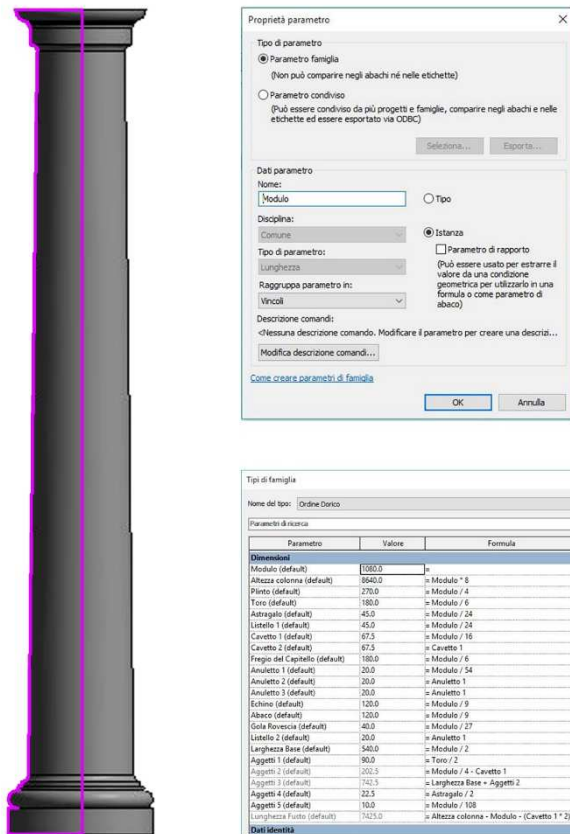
Proprietà parametro ×

Tipo di parametro

Parametro famiglia

(Non può comparire negli abachi né nelle etichette)

Parametro condiviso

(Può essere condiviso da più progetti e famiglie, comparire negli abachi e nelle etichette ed essere esportato via ODBC)

Seleziona... Esporta...

Dati parametro

Nome:

Modulo

Tipo

Disciplina:

Comune

Istanza

Tipo di parametro:

Parametro di rapporto

Lunghezza

(Può essere usato per estrarre il valore da una condizione geometrica per utilizzarlo in una formula o come parametro di abaco)

Raggruppa parametro in:

Vincoli

Descrizione comandi:

<Nessuna descrizione comando. Modificare il parametro per creare una descrizi...

Modifica descrizione comandi...

Come creare parametri di famiglia

OK Annulla

Tipi di famiglia

Nome del tipo: Ordine Dorico

Parametri di ricerca

| Parametro | Valore | Formula |
|---|---|---|
| Dimensioni | | |
| Modulo (default) | 1080.0 | = |
| Altezza colonna (default) | 8640.0 | = Modulo * 8 |
| Plinto (default) | 270.0 | = Modulo / 4 |
| Toro (default) | 180.0 | = Modulo / 6 |
| Astragalo (default) | 45.0 | = Modulo / 24 |
| Listello 1 (default) | 45.0 | = Modulo / 24 |
| Cavetto 1 (default) | 67.5 | = Modulo / 16 |
| Cavetto 2 (default) | 67.5 | = Cavetto 1 |
| Fregio del Capitello (default) | 180.0 | = Modulo / 6 |
| Anuletto 1 (default) | 20.0 | = Modulo / 54 |
| Anuletto 2 (default) | 20.0 | = Anuletto 1 |
| Anuletto 3 (default) | 20.0 | = Anuletto 1 |
| Echino (default) | 120.0 | = Modulo / 9 |
| Abaco (default) | 120.0 | = Modulo / 9 |
| Gola Rovescia (default) | 40.0 | = Modulo / 27 |
| Listello 2 (default) | 20.0 | = Anuletto 1 |
| Larghezza Base (default) | 540.0 | = Modulo / 2 |
| Aggetti 1 (default) | 90.0 | = Toro / 2 |
| Aggetti 2 (default) | 202.5 | = Modulo / 4 - Cavetto 1 |
| Aggetti 3 (default) | 742.5 | = Larghezza Base + Aggetti 2 |
| Aggetti 4 (default) | 22.5 | = Astragalo / 2 |
| Aggetti 5 (default) | 10.0 | = Modulo / 108 |
| Lunghezza Fusto (default) | 7425.0 | = Altezza colonna - Modulo - (Cavetto 1 * 2) |
| Dati identità | | |